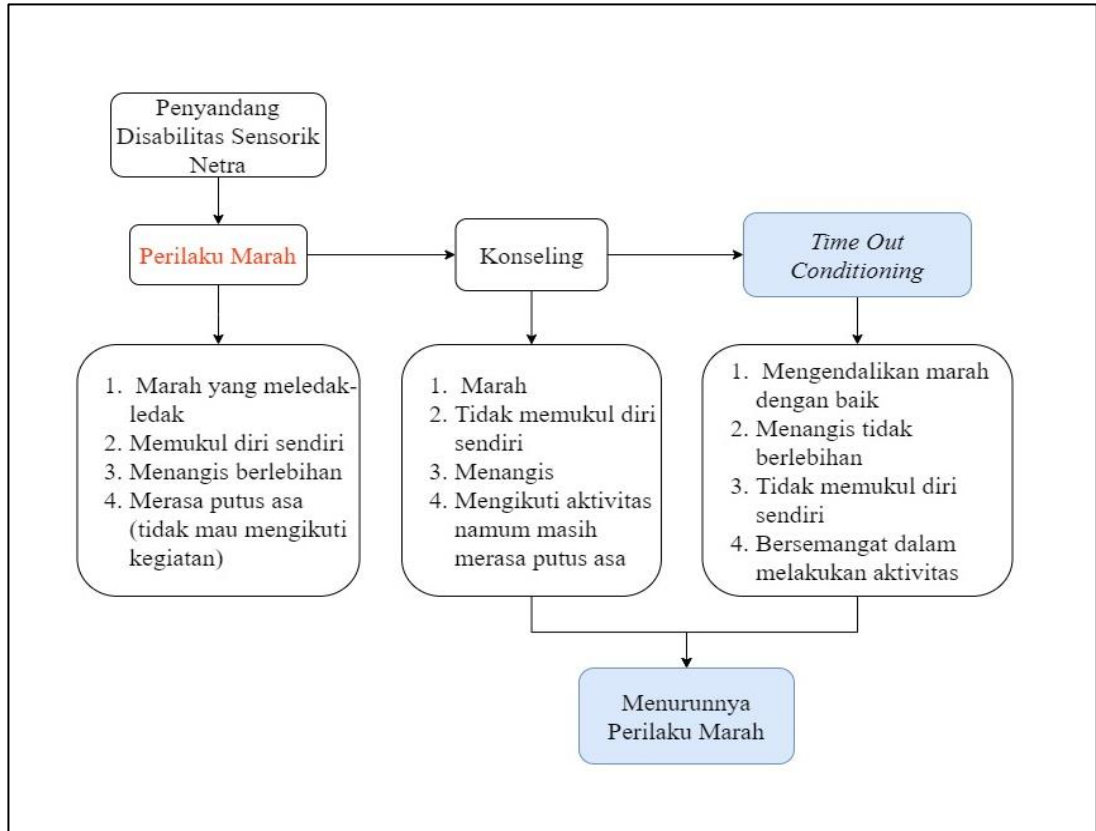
Penyandang Disabilitas Sensorik Netra

Perilaku Marah

Konseling

*Time Out Conditioning*

1. Marah yang meledak-ledak
2. Memukul diri sendiri
3. Menangis berlebihan
4. Merasa putus asa (tidak mau mengikuti kegiatan)

1. Marah
2. Tidak memukul diri sendiri
3. Menangis
4. Mengikuti aktivitas namum masih merasa putus asa

1. Mengendalikan marah dengan baik
2. Menangis tidak berlebihan
3. Tidak memukul diri sendiri
4. Bersemangat dalam melakukan aktivitas

Menurunnya Perilaku Marah